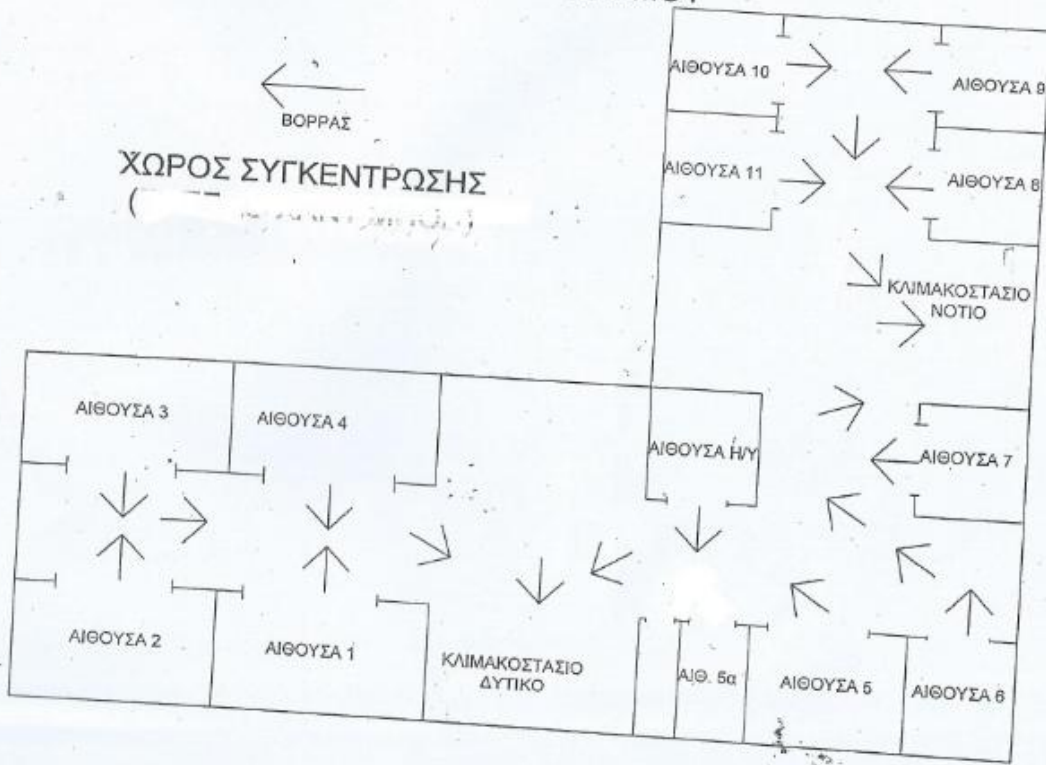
ΒΟΡΡΑΣ

ΧΩΡΟΣ ΣΥΓΚΕΝΤΡΩΣΗΣ
( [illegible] )

ΑΙΘΟΥΣΑ 10

ΑΙΘΟΥΣΑ 9

ΑΙΘΟΥΣΑ 11

ΑΙΘΟΥΣΑ 8

ΚΛΙΜΑΚΟΣΤΑΣΙΟ ΝΟΤΙΟ

ΑΙΘΟΥΣΑ 3

ΑΙΘΟΥΣΑ 4

ΑΙΘΟΥΣΑ Η/Υ

ΑΙΘΟΥΣΑ 7

ΑΙΘΟΥΣΑ 2

ΑΙΘΟΥΣΑ 1

ΚΛΙΜΑΚΟΣΤΑΣΙΟ ΔΥΤΙΚΟ

ΑΙΘ. 5α

ΑΙΘΟΥΣΑ 5

ΑΙΘΟΥΣΑ 6